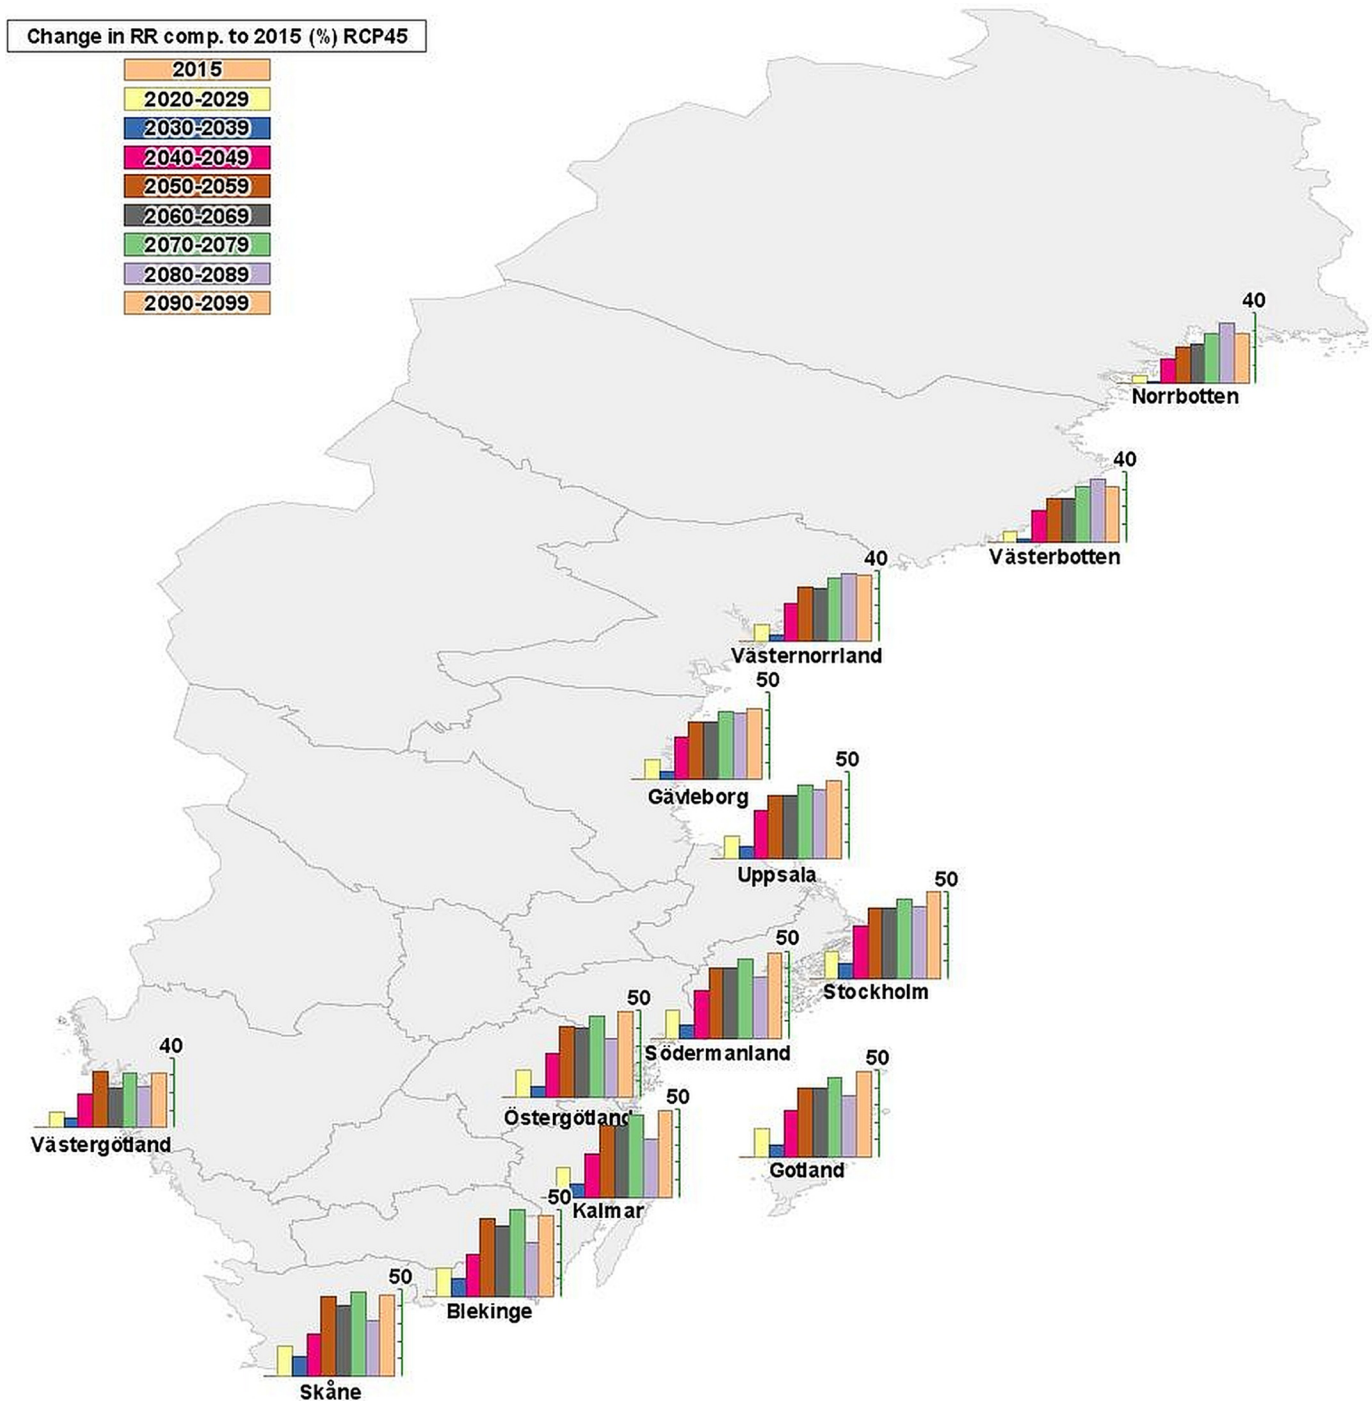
Change in RR comp. to 2015 (%) RCP45
2015
2020-2029
2030-2039
2040-2049
2050-2059
2060-2069
2070-2079
2080-2089
2090-2099

40
Norrbotten

40
Västerbotten

40
Västernorrland

50
Gävleborg

50
Uppsala

50
Stockholm

50
Södermanland

50
Östergötland

40
Västergötland

50
Gotland

50
-50
Kalmar

Blekinge

50
Skåne